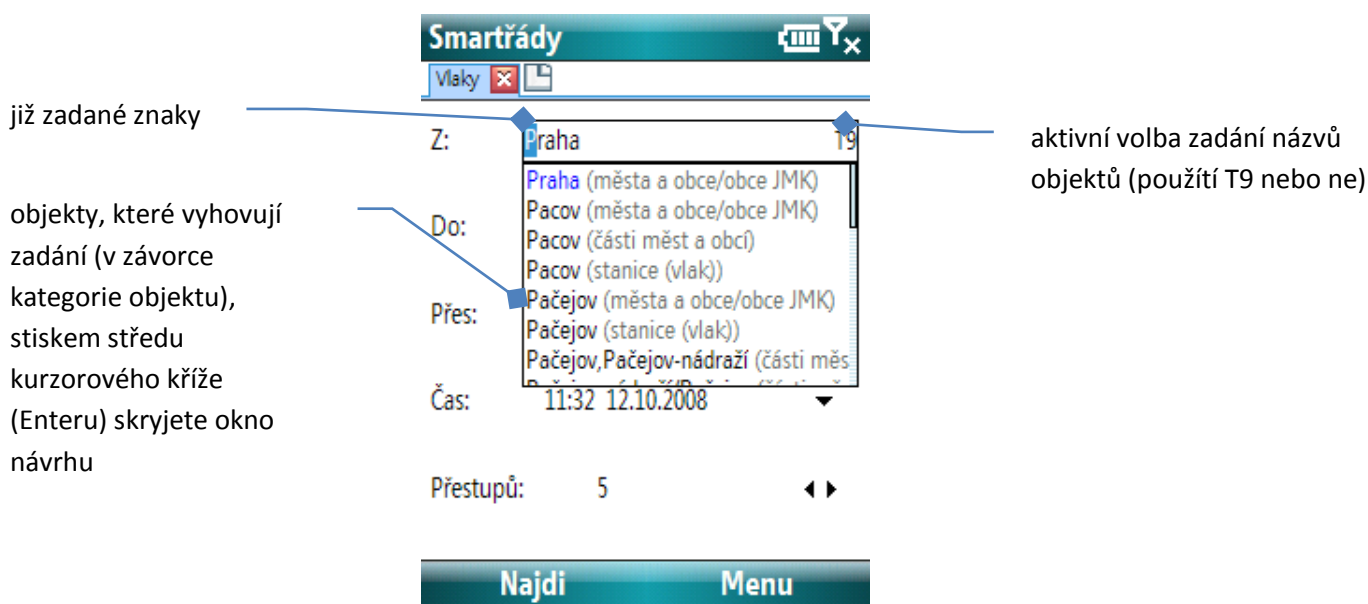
Smartřády

Vlaky

již zadané znaky

Z: Praha T9

aktivní volba zadání názvů objektů (použití T9 nebo ne)

Praha (města a obce/obce JMK)
Pacov (města a obce/obce JMK)
Pacov (části měst a obcí)
Pacov (stanice (vlak))
Pačejov (města a obce/obce JMK)
Pačejov (stanice (vlak))
Pačejov,Pačejov-nádraží (části měs
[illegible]

objekty, které vyhovují zadání (v závorce kategorie objektu), stiskem středu kurzorového kříže (Enteru) skryjete okno návrhu

Do:

Přes:

Čas: 11:32 12.10.2008

Přestupů: 5

Najdi Menu